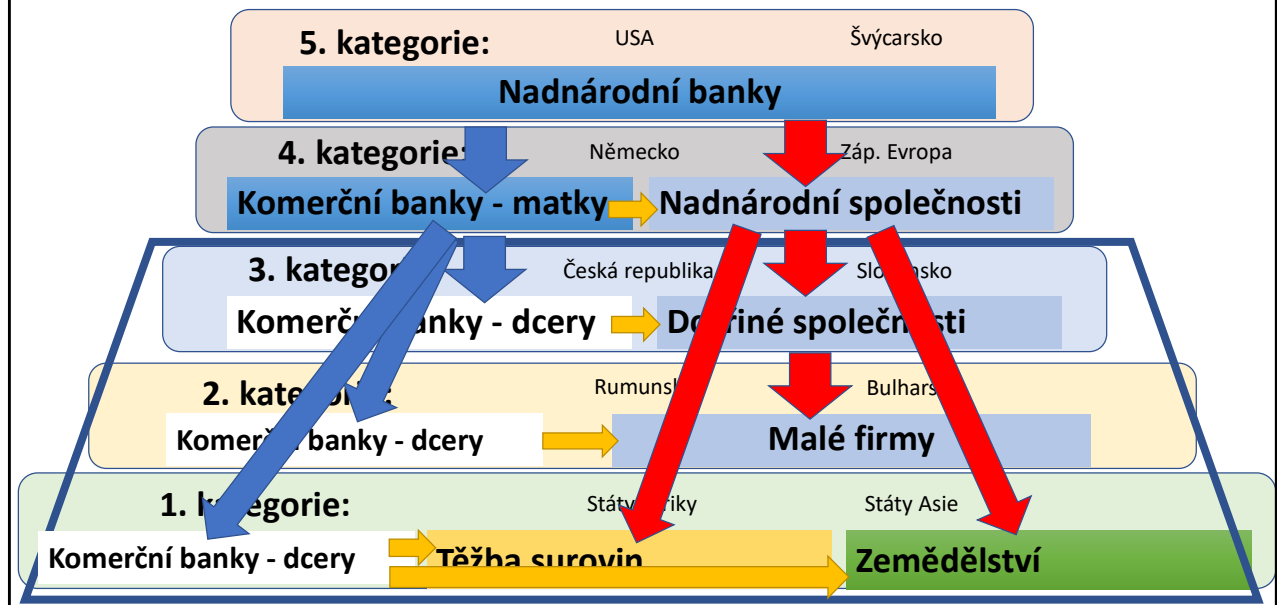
5. kategorie: USA Švýcarsko

Nadnárodní banky

4. kategorie: Německo Záp. Evropa

Komerční banky - matky Nadnárodní společnosti

3. kategor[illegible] Česká republika Sl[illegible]sko

Komerč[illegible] banky - dcery D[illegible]iné společnosti

2. kate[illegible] Rumuns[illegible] Bulhars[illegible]

Komer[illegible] banky - dcery Malé firmy

1. k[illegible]egorie: Státy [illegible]riky Státy Asie

Komerční banky - dcery Těžba surovin Zemědělství